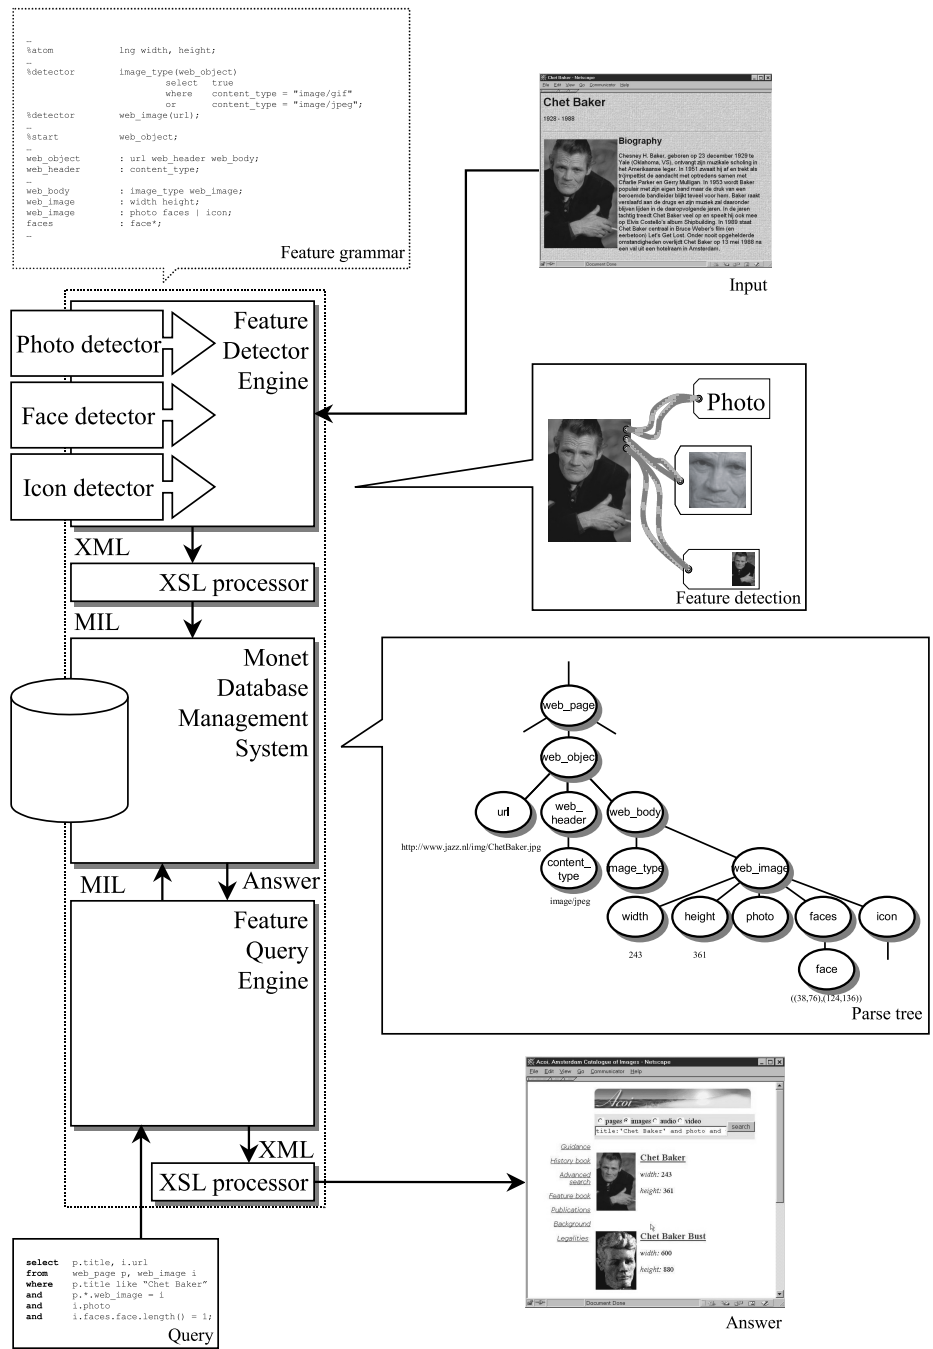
...
%atom lng width, height;
...
%detector image_type(web_object)
select true
where content_type = "image/gif"
or content_type = "image/jpeg";
%detector web_image(url);
...
%start web_object;
...
web_object : url web_header web_body;
web_header : content_type;
...
web_body : image_type web_image;
web_image : width height;
web_image : photo faces | icon;
faces : face*;
...

Feature grammar

Chet Baker - Netscape
Chet Baker
1929 - 1988
Biography
Chesney H. Baker, geboren op 23 december 1929 te Yale (Oklahoma, VS), ontvangt zijn muzikale scholing in het Amerikaanse leger. In 1951 aanvaardt hij af en treedt als trompettist de aandacht met optredens samen met Charlie Parker en Gerry Mulligan. In 1953 wordt Baker populair met zijn eigen band maar de cool van een beroemde bandleider blijkt teveel voor hem. Baker raakt verslaafd aan de drugs en zijn muziek zal daaronder blijven lijden in de daaropvolgende jaren. In de jaren tachtig treedt Chet Baker veel op en speelt hij ook mee op Elvis Costello's album Shipbuilding. In 1989 staat Chet Baker centraal in Bruce Weber's film (en eerbetoon) Let's Get Lost. Onder nooit opgehelderde omstandigheden overlijdt Chet Baker op 13 mei 1988 na een val uit een hotelraam in Amsterdam.
Input

Photo detector
Face detector
Icon detector
Feature Detector Engine

Photo
Feature detection

XML
XSL processor
MIL
Monet Database Management System

web_page
web_object
url
web_header
web_body
http://www.jazz.nl/img/ChetBaker.jpg
content_type
image/jpeg
image_type
web_image
width
height
photo
faces
icon
243
361
face
((38,76),(124,136))
Parse tree

MIL
Answer
Feature Query Engine
XML
XSL processor

Acoi: Amsterdam Catalogue of Images - Netscape
Acoi
pages images audio video
title:'Chet Baker' and photo and
search
Guidance
History book
Advanced search
Feature book
Publications
Background
Legalities
Chet Baker
width: 243
height: 361
Chet Baker Bust
width: 600
height: 880
Document Done
Answer

select p.title, i.url
from web_page p, web_image i
where p.title like "Chet Baker"
and p.*.web_image = i
and i.photo
and i.faces.face.length() = 1;
Query